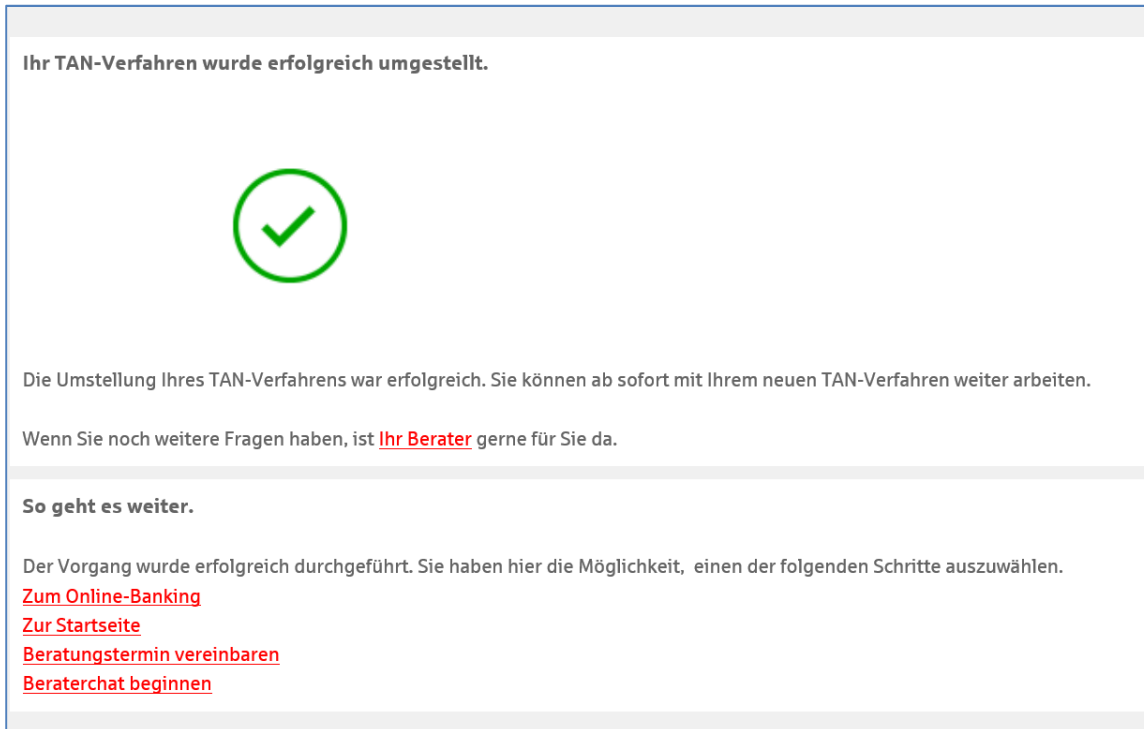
Ihr TAN-Verfahren wurde erfolgreich umgestellt.

Die Umstellung Ihres TAN-Verfahrens war erfolgreich. Sie können ab sofort mit Ihrem neuen TAN-Verfahren weiter arbeiten.

Wenn Sie noch weitere Fragen haben, ist Ihr Berater gerne für Sie da.

So geht es weiter.

Der Vorgang wurde erfolgreich durchgeführt. Sie haben hier die Möglichkeit, einen der folgenden Schritte auszuwählen.
Zum Online-Banking
Zur Startseite
Beratungstermin vereinbaren
Beraterchat beginnen